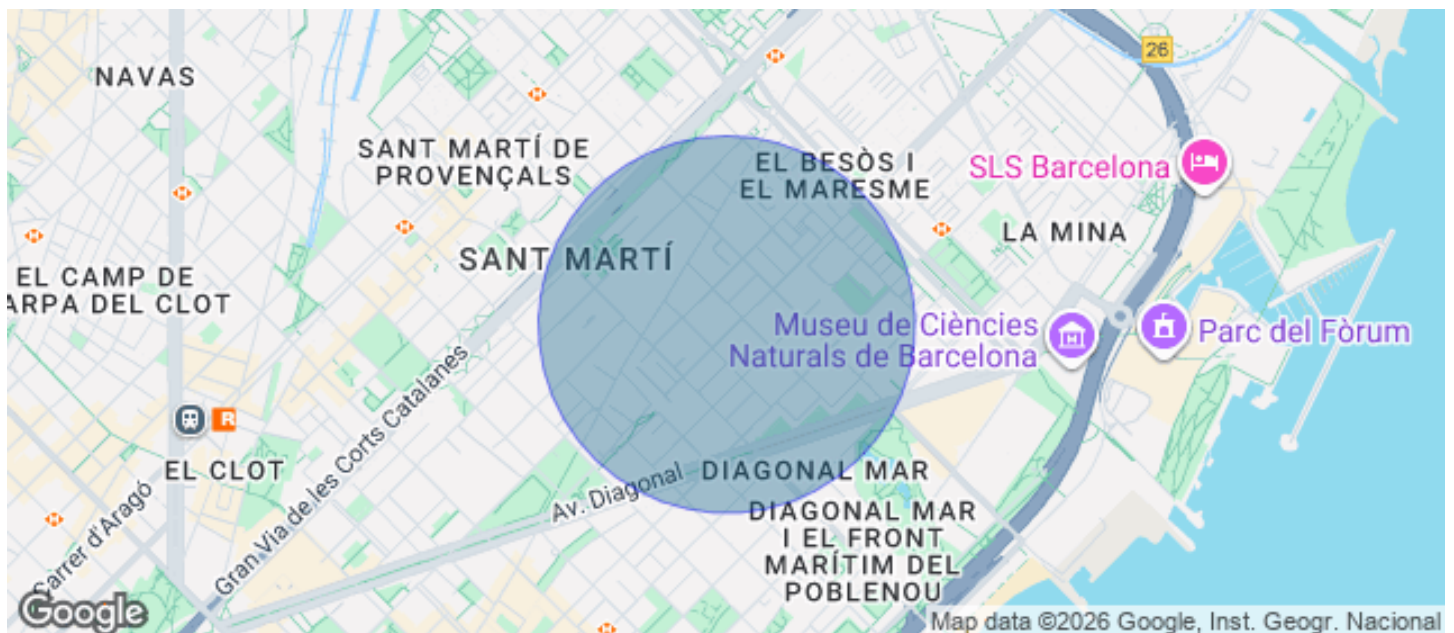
NAVAS

SANT MARTÍ DE PROVENÇALS

EL BESÒS I EL MARESME

SLS Barcelona

26

LA MINA

SANT MARTÍ

EL CAMP DE ARPA DEL CLOT

Museu de Ciències Naturals de Barcelona

Parc del Fòrum

Gran Via de les Corts Catalanes

R

EL CLOT

DIAGONAL MAR

Av. Diagonal

Carrer d'Aragó

DIAGONAL MAR I EL FRONT MARÍTIM DEL POBLENOU

Google

Map data ©2026 Google, Inst. Geogr. Nacional